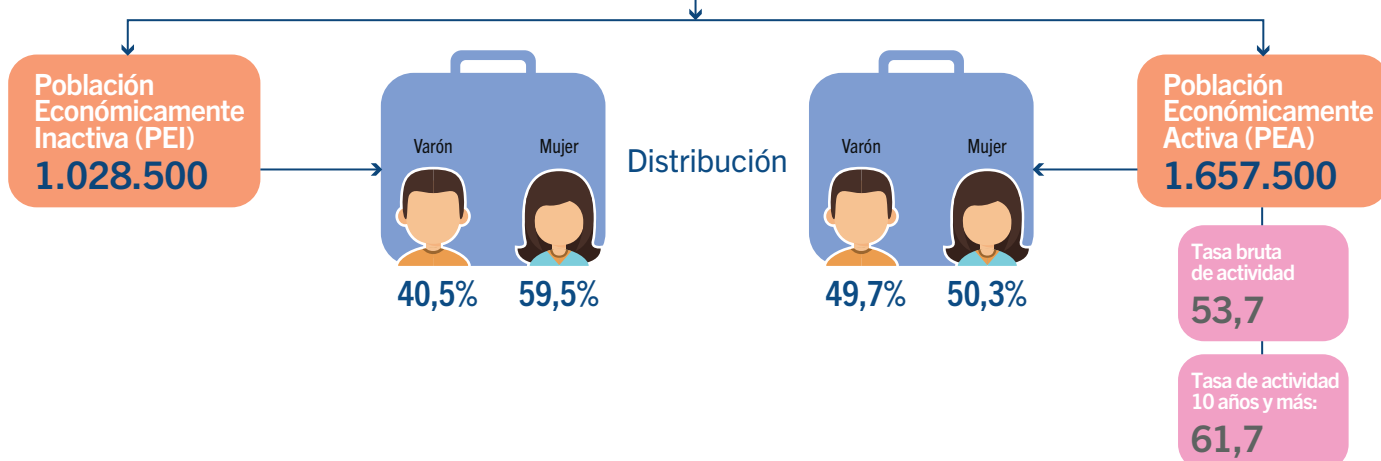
Población Económicamente Inactiva (PEI)
1.028.500

Varón
Mujer
40,5%
59,5%

Distribución

Varón
Mujer
49,7%
50,3%

Población Económicamente Activa (PEA)
1.657.500

Tasa bruta de actividad
53,7

Tasa de actividad 10 años y más:
61,7